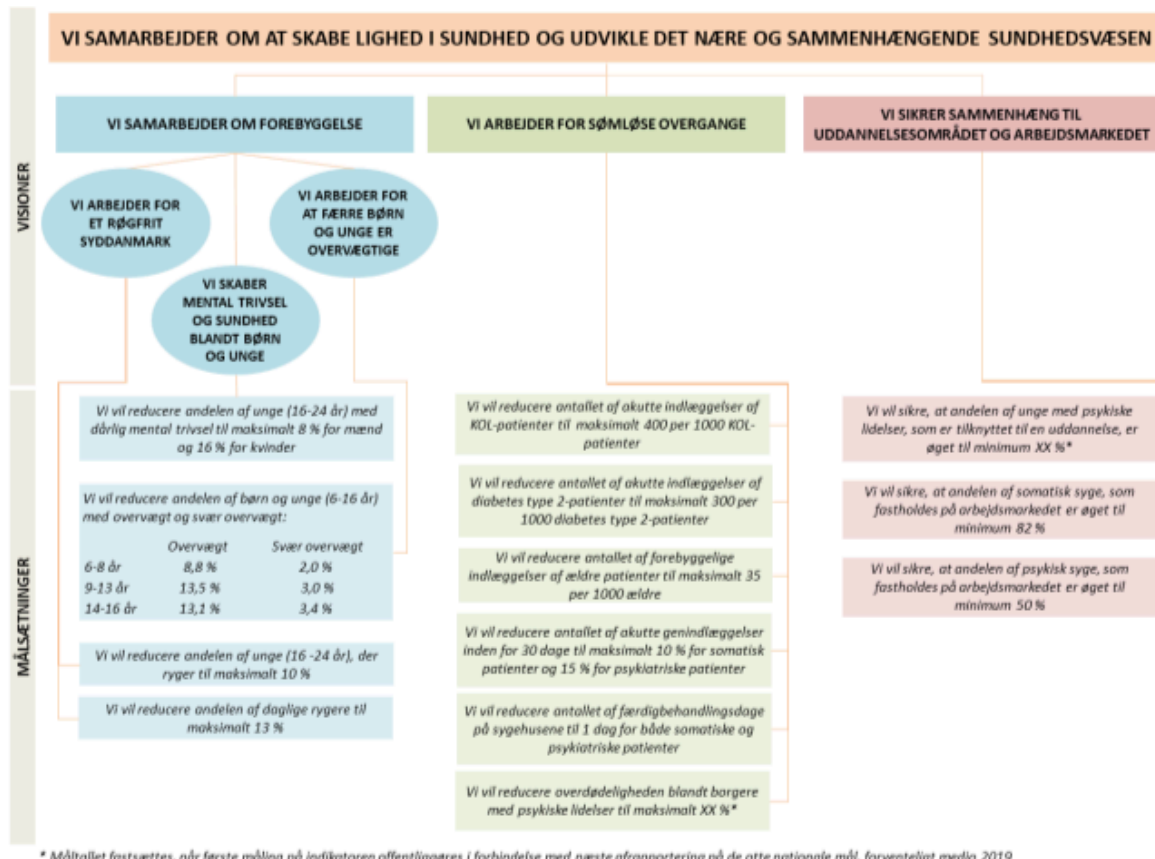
VI SAMARBEJDER OM AT SKABE LIGHED I SUNDHED OG UDVIKLE DET NÆRE OG SAMMENHÆNGENDE SUNDHEDSVÆSEN

VISIONER

VI SAMARBEJDER OM FOREBYGGELSE

VI ARBEJDER FOR SØMLØSE OVERGANGE

VI SIKRER SAMMENHÆNG TIL UDDANNELSESOMRÅDET OG ARBEJDSMARKEDET

VI ARBEJDER FOR ET RØGFRIT SYDDANMARK

VI ARBEJDER FOR AT FÆRRE BØRN OG UNGE ER OVERVÆGTIGE

VI SKABER MENTAL TRIVSEL OG SUNDHED BLANDT BØRN OG UNGE

MÅLSÆTNINGER

Vi vil reducere andelen af unge (16-24 år) med dårlig mental trivsel til maksimalt 8 % for mænd og 16 % for kvinder

Vi vil reducere andelen af børn og unge (6-16 år) med overvægt og svær overvægt:

| | Overvægt | Svær overvægt |
|---|---|---|
| 6-8 år | 8,8 % | 2,0 % |
| 9-13 år | 13,5 % | 3,0 % |
| 14-16 år | 13,1 % | 3,4 % |

Vi vil reducere andelen af unge (16 -24 år), der ryger til maksimalt 10 %

Vi vil reducere andelen af daglige rygere til maksimalt 13 %

Vi vil reducere antallet af akutte indlæggelser af KOL-patienter til maksimalt 400 per 1000 KOL-patienter

Vi vil reducere antallet af akutte indlæggelser af diabetes type 2-patienter til maksimalt 300 per 1000 diabetes type 2-patienter

Vi vil reducere antallet af forebyggelige indlæggelser af ældre patienter til maksimalt 35 per 1000 ældre

Vi vil reducere antallet af akutte genindlæggelser inden for 30 dage til maksimalt 10 % for somatisk patienter og 15 % for psykiatriske patienter

Vi vil reducere antallet af færdigbehandlingsdage på sygehusene til 1 dag for både somatiske og psykiatriske patienter

Vi vil reducere overdødeligheden blandt borgere med psykiske lidelser til maksimalt XX %*

Vi vil sikre, at andelen af unge med psykiske lidelser, som er tilknyttet til en uddannelse, er øget til minimum XX %*

Vi vil sikre, at andelen af somatisk syge, som fastholdes på arbejdsmarkedet er øget til minimum 82 %

Vi vil sikre, at andelen af psykisk syge, som fastholdes på arbejdsmarkedet er øget til minimum 50 %

* Måltallet fastsættes, når første måling på indikatoren offentliggøres i forbindelse med næste afrapportering på de otte nationale mål, forventeligt medio 2019